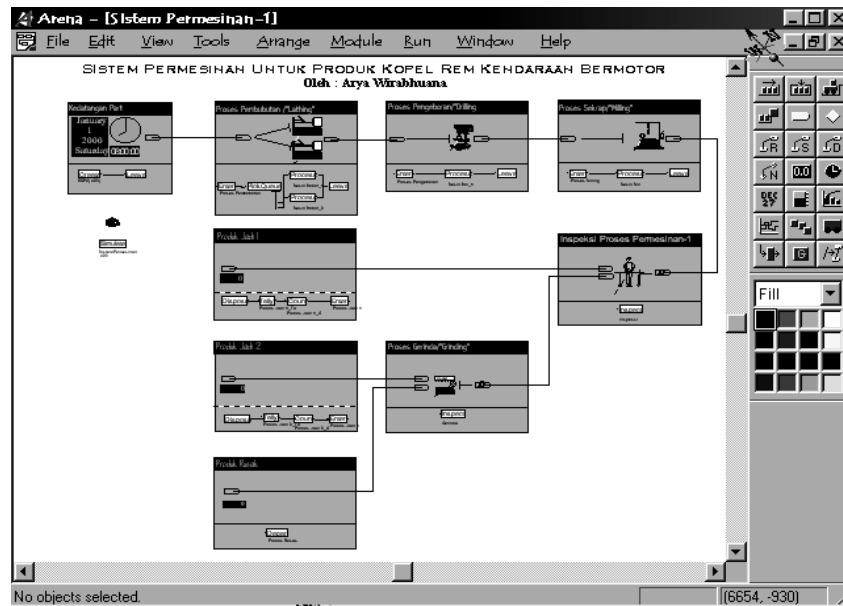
Arena – [Sistem Permesinan-1]

File Edit View Tools Arrange Module Run Window Help

SISTEM PERMESINAN UNTUK PRODUK KOPEL REM KENDARAAN BERMOTOR
Oleh : Arya Wirabhuana

Kedatangan Part

January
1
2000
Saturday 00:00:00

Create Leave

Proses Pembubutan /"Lathing"

Enter Pick Queue Process Process Leave

Proses Pengeboran/"Drilling"

Enter Process Leave

Proses Sekrap/"Milling"

Enter Process Leave

Simulate

Produk Jadi 1

Dispose Tally Count Enter

Inspeksi Proses Permesinan-1

Inspect

Produk Jadi 2

Dispose Tally Count Enter

Proses Gerinda/"Grinding"

Inspect

Produk Rusak

Depart

Fill

No objects selected.

(6654, -930)